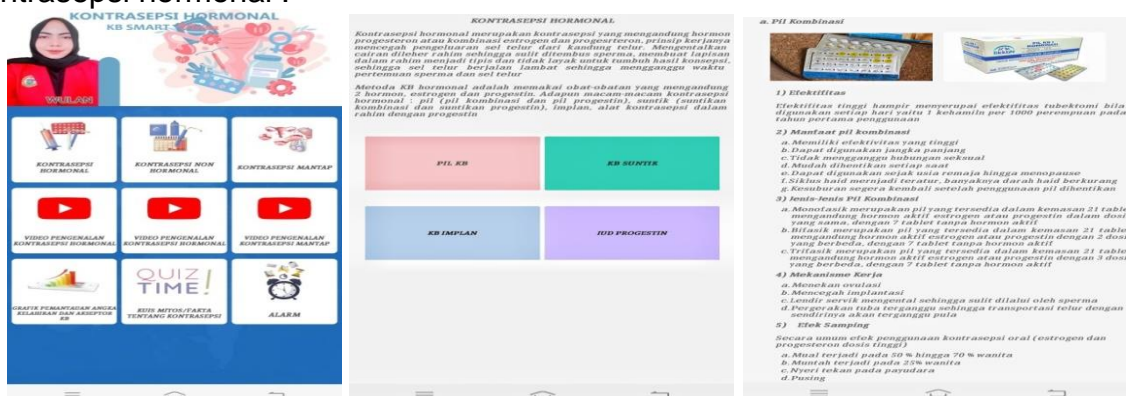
ntrasepsi hormonal :

KONTRASEPSI HORMONAL
KB SMART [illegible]

WULAN

KONTRASEPSI HORMONAL

KONTRASEPSI NON HORMONAL

KONTRASEPSI MANTAP

VIDEO PENGENALAN KONTRASEPSI HORMONAL

VIDEO PENGENALAN KONTRASEPSI HORMONAL

VIDEO PENGENALAN KONTRASEPSI MANTAP

GRAFIK PEMANTAUAN ANGKA KELAHIRAN DAN AKSEPTOR KB

QUIZ TIME!

KUIS MITOS/FAKTA TENTANG KONTRASEPSI

ALARM

KONTRASEPSI HORMONAL

Kontrasepsi hormonal merupakan kontrasepsi yang mengandung hormon progesteron atau kombinasi estrogen dan progesteron, prinsip kerjanya mencegah pengeluaran sel telur dari kandung telur. Mengentalkan cairan dileher rahim sehingga sulit ditembus sperma, membuat lapisan dalam rahim menjadi tipis dan tidak layak untuk tumbuh hasil konsepsi, sehingga sel telur berjalan lambat sehingga menggangu waktu pertemuan sperma dan sel telur

Metoda KB hormonal adalah memakai obat-obatan yang mengandung 2 hormon, estrogen dan progestin. Adapun macam-macam kontrasepsi hormonal : pil (pil kombinasi dan pil progestin), suntik (suntikan kombinasi dan suntikan progestin), implan, alat kontrasepsi dalam rahim dengan progestin

PIL KB

KB SUNTIK

KB IMPLAN

IUD PROGESTIN

a. Pil Kombinasi

1) Efektifitas

Efektifitas tinggi hampir menyerupai efektifitas tubektomi bila digunakan setiap hari yaitu 1 kehamilin per 1000 perempuan pada tahun pertama penggunaan

2) Manfaat pil kombinasi

a. Memiliki efektivitas yang tinggi
b. Dapat digunakan jangka panjang
c. Tidak mengganggu hubungan seksual
d. Mudah dihentikan setiap saat
e. Dapat digunakan sejak usia remaja hingga menopause
f. Siklus haid menjadi teratur, banyaknya darah haid berkurang
g. Kesuburan segera kembali setelah penggunaan pil dihentikan

3) Jenis-jenis Pil Kombinasi

a. Monofasik merupakan pil yang tersedia dalam kemasan 21 tablet mengandung hormon aktif estrogen atau progestin dalam dosis yang sama, dengan 7 tablet tanpa hormon aktif
b. Bifasik merupakan pil yang tersedia dalam kemasan 21 tablet mengandung hormon aktif estrogen atau progestin dengan 2 dosis yang berbeda, dengan 7 tablet tanpa hormon aktif
c. Trifasik merupakan pil yang tersedia dalam kemasan 21 tablet mengandung hormon aktif estrogen atau progestin dengan 3 dosis yang berbeda, dengan 7 tablet tanpa hormon aktif

4) Mekanisme Kerja

a. Menekan ovulasi
b. Mencegah implantasi
c. Lendir servik mengental sehingga sulit dilalui oleh sperma
d. Pergerakan tuba terganggu sehingga transportasi telur dengan sendirinya akan terganggu pula

5) Efek Samping

Secara umum efek penggunaan kontrasepsi oral (estrogen dan progesteron dosis tinggi)

a. Mual terjadi pada 50 % hingga 70 % wanita
b. Muntah terjadi pada 25% wanita
c. Nyeri tekan pada payudara
d. Pusing